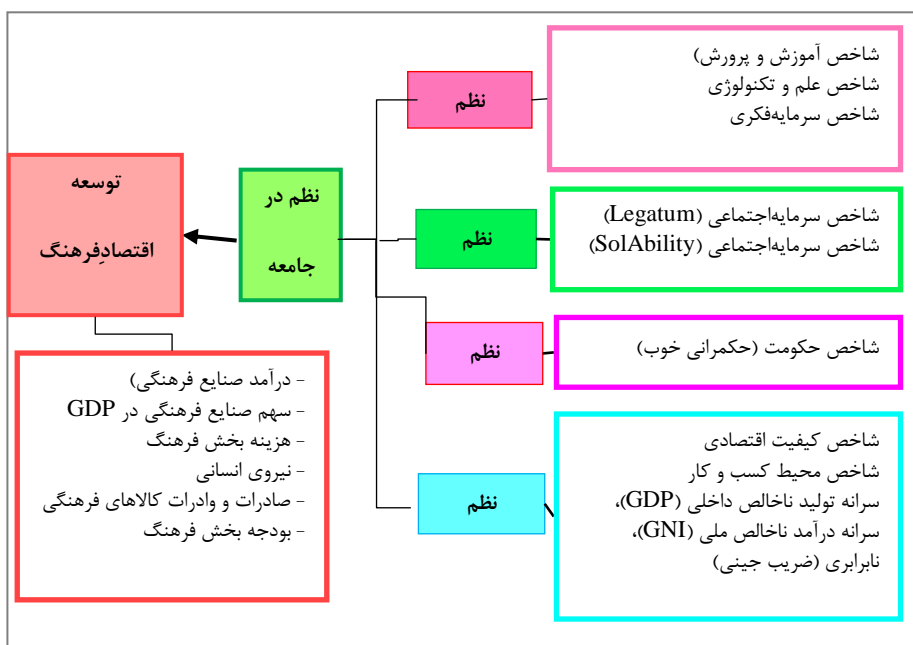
شاخص آموزش و پرورش
شاخص علم و تکنولوژی
شاخص سرمایه‌فکری

نظم

توسعه

اقتصادِفرهنگ

نظم در

جامعه

شاخص سرمایه‌اجتماعی (Legatum)
شاخص سرمایه‌اجتماعی (SolAbility)

نظم

نظم

شاخص حکومت (حکمرانی خوب)

- درآمد صنایع فرهنگی
- سهم صنایع فرهنگی در GDP
- هزینه بخش فرهنگ
- نیروی انسانی
- صادرات و وادرات کالاهای فرهنگی
- بودجه بخش فرهنگ

نظم

شاخص کیفیت اقتصادی
شاخص محیط کسب و کار
سرانه تولید ناخالص داخلی (GDP)،
سرانه درآمد ناخالص ملی (GNI)،
نابرابری (ضریب جینی)